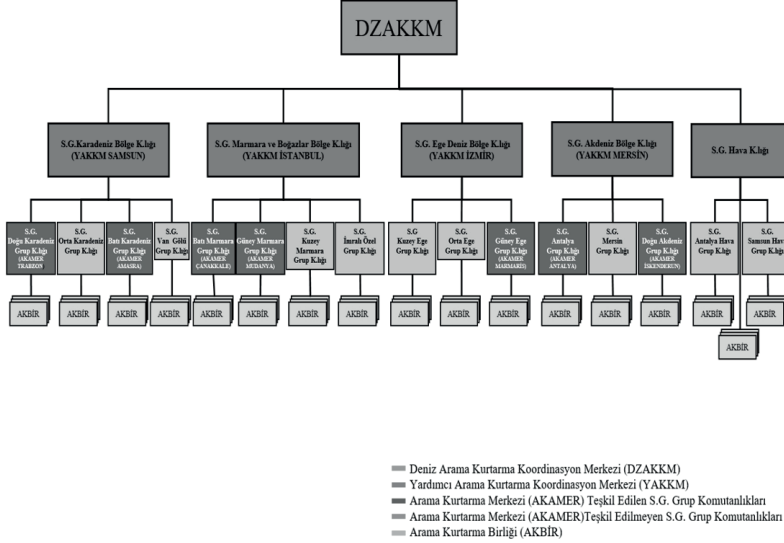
DZAKKM

S.G.Karadeniz Bölge K.lığı (YAKKM SAMSUN)

S.G. Marmara ve Boğazlar Bölge K.lığı (YAKKM İSTANBUL)

S.G. Ege Deniz Bölge K.lığı (YAKKM İZMİR)

S.G. Akdeniz Bölge K.lığı (YAKKM MERSİN)

S.G. Hava K.lığı

S.G. Doğu Karadeniz Grup K.lığı (AKAMER TRABZON)

S.G. Orta Karadeniz Grup K.lığı

S.G. Batı Karadeniz Grup K.lığı (AKAMER AMASRA)

S.G. Van Gölü Grup K.lığı

S.G. Batı Marmara Grup K.lığı (AKAMER ÇANAKKALE)

S.G. Güney Marmara Grup K.lığı (AKAMER MUDANYA)

S.G. Kuzey Marmara Grup K.lığı

S.G. İmralı Özel Grup K.lığı

S.G. Kuzey Ege Grup K.lığı

S.G. Orta Ege Grup K.lığı

S.G. Güney Ege Grup K.lığı (AKAMER MARMARİS)

S.G. Antalya Grup K.lığı (AKAMER ANTALYA)

S.G. Mersin Grup K.lığı

S.G. Doğu Akdeniz Grup K.lığı (AKAMER İSKENDERUN)

S.G. Antalya Hava Grup K.lığı

S.G. Samsun Hava Grup K.lığı

AKBİR

AKBİR

AKBİR

AKBİR

AKBİR

AKBİR

AKBİR

AKBİR

AKBİR

AKBİR

AKBİR

AKBİR

AKBİR

AKBİR

AKBİR

AKBİR

AKBİR

Deniz Arama Kurtarma Koordinasyon Merkezi (DZAKKM)
Yardımcı Arama Kurtarma Koordinasyon Merkezi (YAKKM)
Arama Kurtarma Merkezi (AKAMER) Teşkil Edilen S.G. Grup Komutanlıkları
Arama Kurtarma Merkezi (AKAMER)Teşkil Edilmeyen S.G. Grup Komutanlıkları
Arama Kurtarma Birliği (AKBİR)